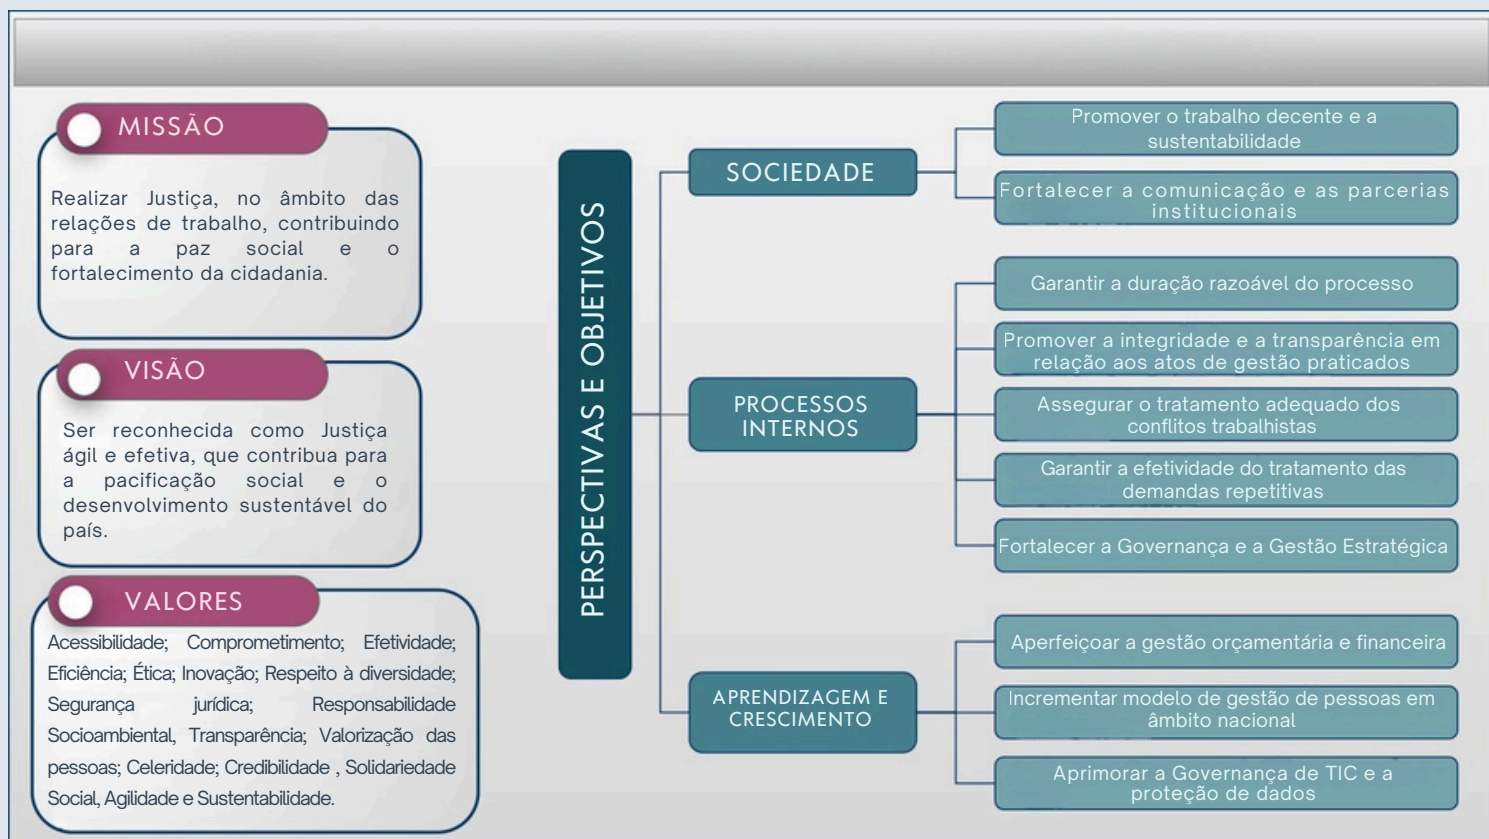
MISSÃO

Realizar Justiça, no âmbito das relações de trabalho, contribuindo para a paz social e o fortalecimento da cidadania.

VISÃO

Ser reconhecida como Justiça ágil e efetiva, que contribua para a pacificação social e o desenvolvimento sustentável do país.

VALORES

Acessibilidade; Comprometimento; Efetividade; Eficiência; Ética; Inovação; Respeito à diversidade; Segurança jurídica; Responsabilidade Socioambiental, Transparência; Valorização das pessoas; Celeridade; Credibilidade , Solidariedade Social, Agilidade e Sustentabilidade.

PERSPECTIVAS E OBJETIVOS

SOCIEDADE

Promover o trabalho decente e a sustentabilidade

Fortalecer a comunicação e as parcerias institucionais

PROCESSOS INTERNOS

Garantir a duração razoável do processo

Promover a integridade e a transparência em relação aos atos de gestão praticados

Assegurar o tratamento adequado dos conflitos trabalhistas

Garantir a efetividade do tratamento das demandas repetitivas

Fortalecer a Governança e a Gestão Estratégica

APRENDIZAGEM E CRESCIMENTO

Aperfeiçoar a gestão orçamentária e financeira

Incrementar modelo de gestão de pessoas em âmbito nacional

Aprimorar a Governança de TIC e a proteção de dados